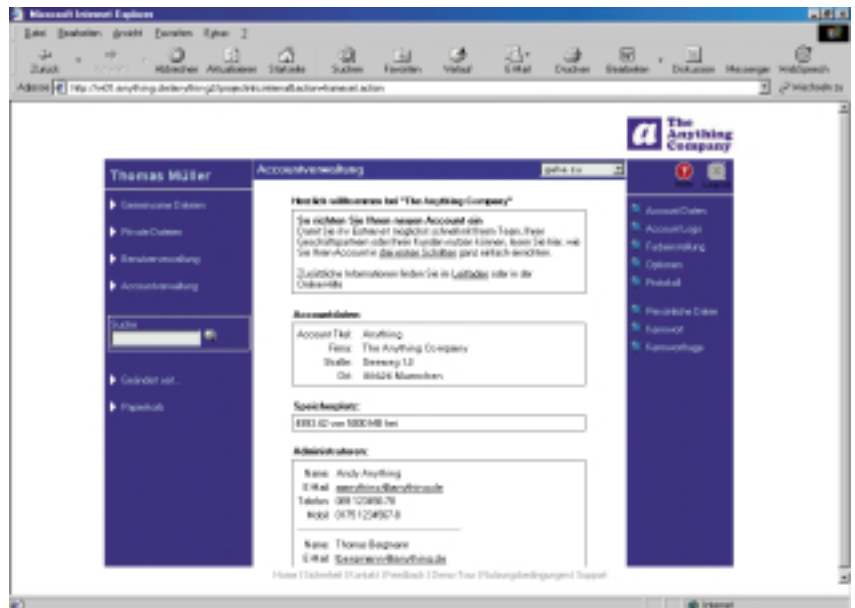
Microsoft Internet Explorer

Datei Bearbeiten Ansicht Favoriten Extras ?

Zurück Vorwärts Abbrechen Aktualisieren Startseite Suchen Favoriten Verlauf E-Mail Drucken Bearbeiten Diskussion Messenger WebSpeech

Adresse http://...anything.de/anything/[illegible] Wechseln zu

The Anything Company

Thomas Müller

Gemeinsame Dateien

Private Dateien

Benutzerverwaltung

Accountverwaltung

Suche

Geändert seit...

Papierkorb

Accountverwaltung

gehe zu

Hilfe Logout

Herzlich willkommen bei "The Anything Company"

Sie möchten Sie Ihren neuen Account ein
Damit Sie die Extranet möglichst schnell mit Ihrem Team, Ihren Geschäftspartnern oder Ihren Kunden nutzen können, lesen Sie hier, wie Sie Ihren Account in die ersten Schritte ganz einfach einrichten.

Zusätzliche Informationen finden Sie im Leitfaden oder in der Online-Hilfe

Accountdaten:

Account-Titel: Anything
Firma: The Anything Company
Straße: Seeweg 12
Ort: 80626 Muenchen

Speicherplatz:

6993.62 von 10000 MB frei

Administratoren:

Name: Andy Anything
E-Mail: aanything@anything.de
Telefon: 089 12345678
Mobil: 0175 1234567-8

Name: Thomas Bergmann
E-Mail: tbergmann@anything.de

AccountDaten

AccountLogs

Farbeinstellung

Optionen

Protokoll

Persönliche Daten

Kennwort

Kennwortfrage

Home | Sicherheit | Kontakt | Feedback | Demo-Tour | Nutzungsbedingungen | Support

Internet